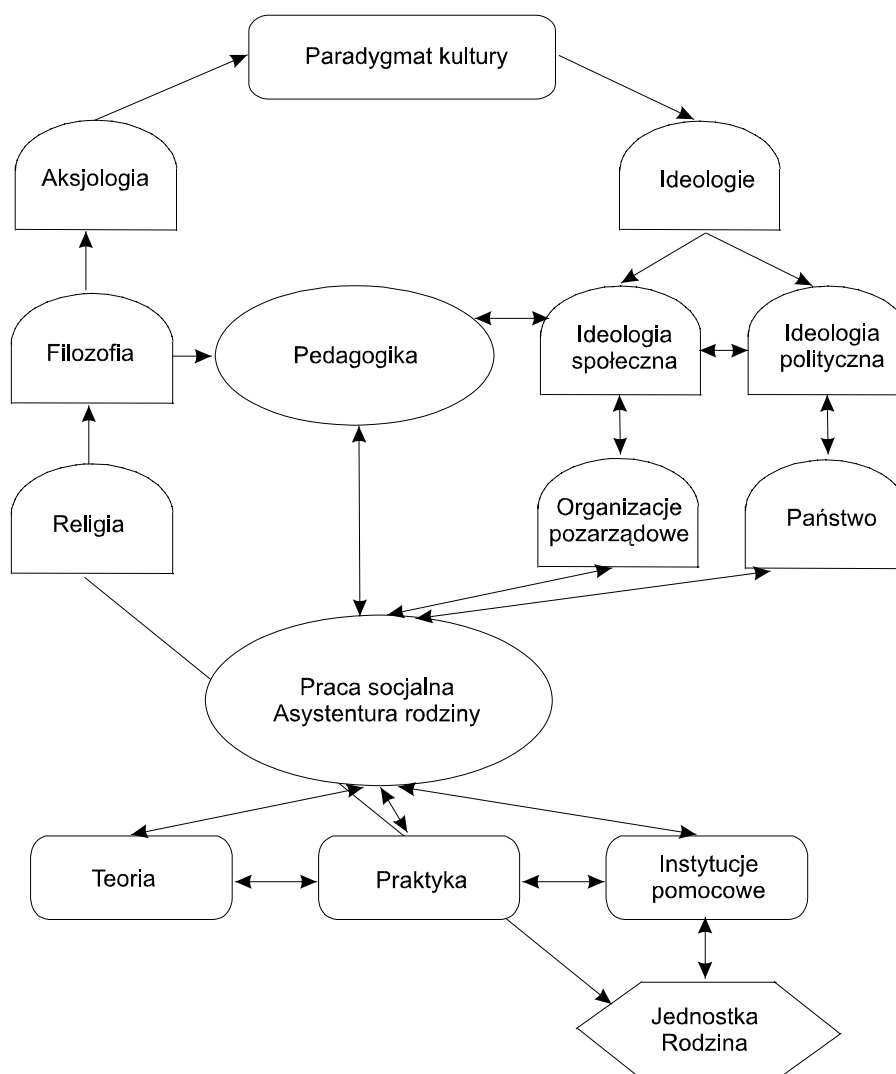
Paradygmat kultury

Aksjologia

Ideologie

Filozofia

Pedagogika

Ideologia społeczna

Ideologia polityczna

Religia

Organizacje pozarządowe

Państwo

Praca socjalna
Asystentura rodziny

Teoria

Praktyka

Instytucje pomocowe

Jednostka
Rodzina